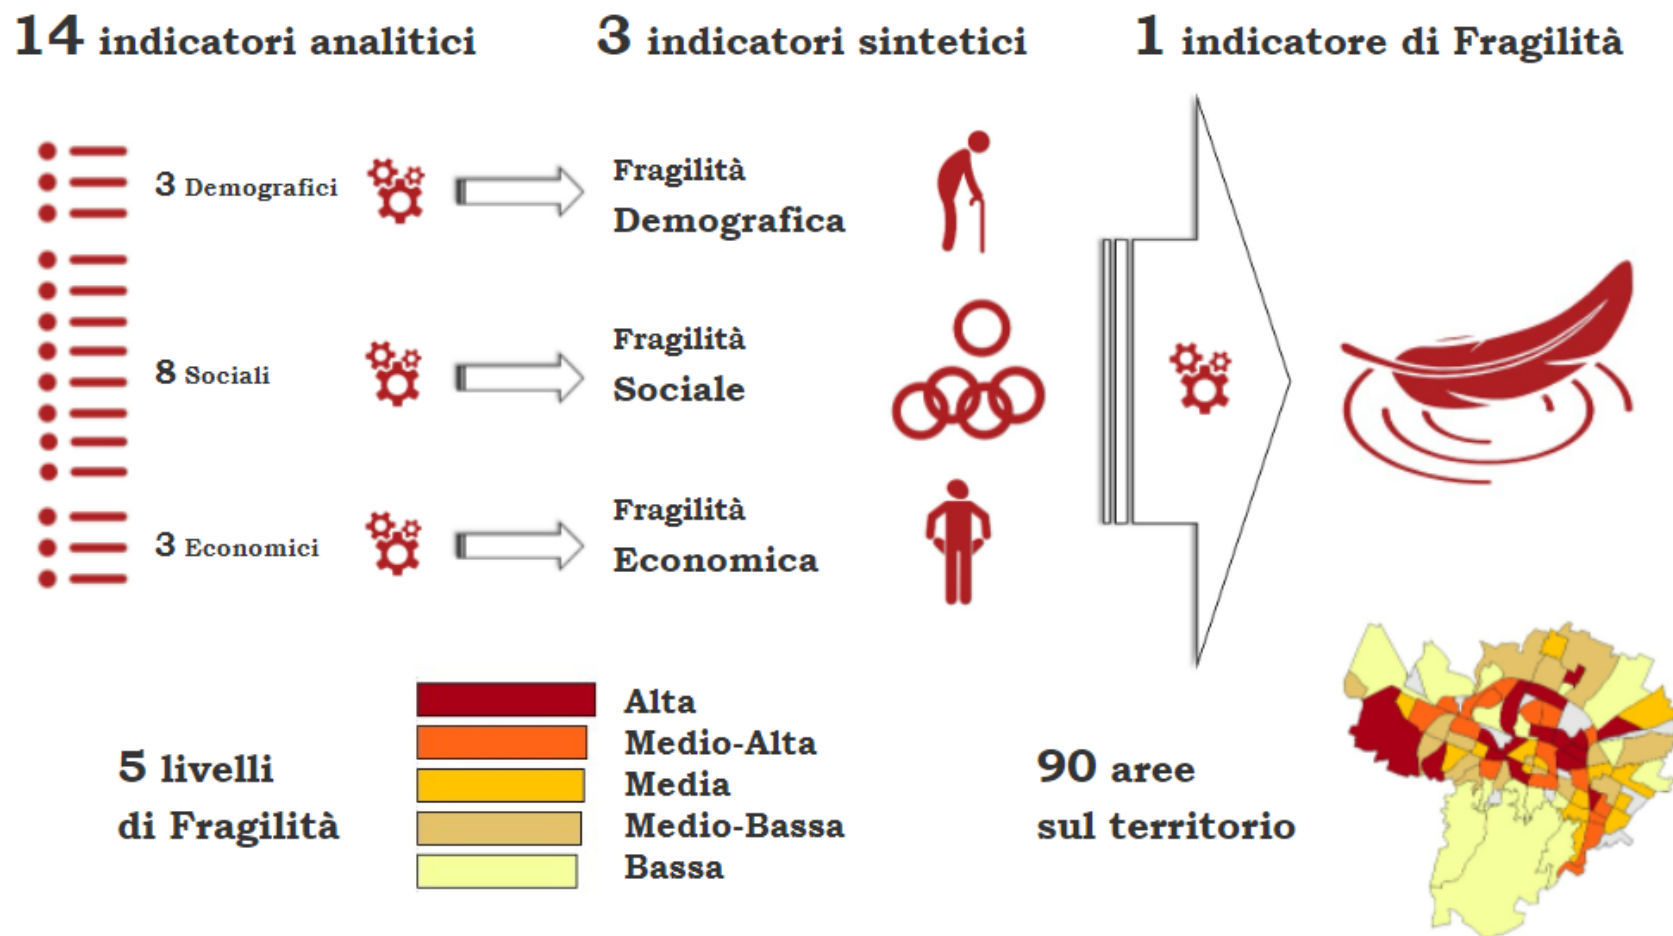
14 indicatori analitici

3 indicatori sintetici

1 indicatore di Fragilità

3 Demografici

Fragilità Demografica

8 Sociali

Fragilità Sociale

3 Economici

Fragilità Economica

5 livelli di Fragilità

Alta
Medio-Alta
Media
Medio-Bassa
Bassa

90 aree sul territorio